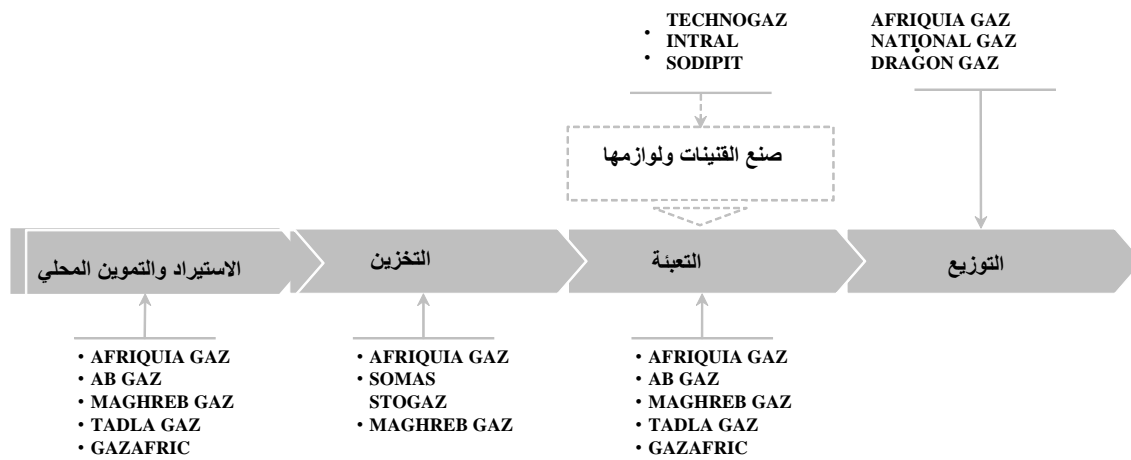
• TECHNOGAZ
• INTRAL
• SODIPIT

AFRIQUIA GAZ
NATIONAL GAZ
DRAGON GAZ

صنع القنينات ولوازمها

الاستيراد والتموين المحلي

التخزين

التعبئة

التوزيع

• AFRIQUIA GAZ
• AB GAZ
• MAGHREB GAZ
• TADLA GAZ
• GAZAFRIC

• AFRIQUIA GAZ
• SOMAS STOGAZ
• MAGHREB GAZ

• AFRIQUIA GAZ
• AB GAZ
• MAGHREB GAZ
• TADLA GAZ
• GAZAFRIC